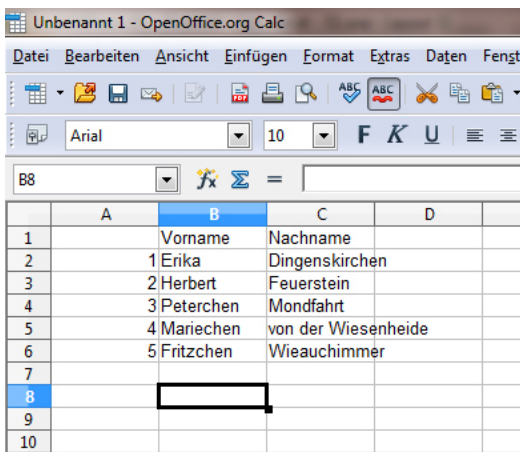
Unbenannt 1 - OpenOffice.org Calc

Datei Bearbeiten Ansicht Einfügen Format Extras Daten Fenst

Arial 10 F K U

B8 Σ =

|    | A | B | C | D |
|----|---|---|---|---|
| 1 |  | Vorname | Nachname |  |
| 2 | 1 | Erika | Dingenskirchen |  |
| 3 | 2 | Herbert | Feuerstein |  |
| 4 | 3 | Peterchen | Mondfahrt |  |
| 5 | 4 | Mariechen | von der Wiesenheide |  |
| 6 | 5 | Fritzchen | Wieauchimmer |  |
| 7 |  |  |  |  |
| 8 |  |  |  |  |
| 9 |  |  |  |  |
| 10 |  |  |  |  |